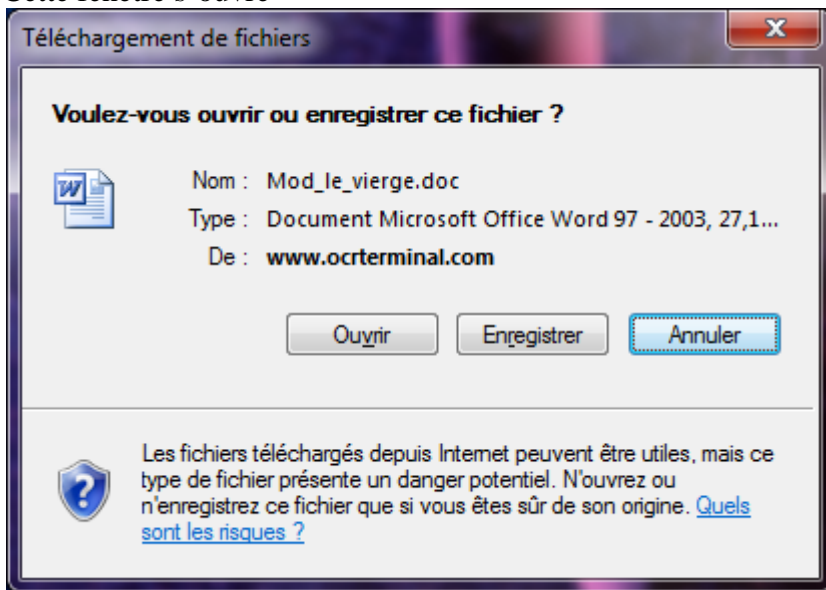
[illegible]

Téléchargement de fichiers

Voulez-vous ouvrir ou enregistrer ce fichier ?

Nom : Mod_le_vierge.doc

Type : Document Microsoft Office Word 97 - 2003, 27,1...

De : www.ocrterminal.com

Ouvrir
Enregistrer
Annuler

Les fichiers téléchargés depuis Internet peuvent être utiles, mais ce type de fichier présente un danger potentiel. N'ouvrez ou n'enregistrez ce fichier que si vous êtes sûr de son origine. Quels sont les risques ?